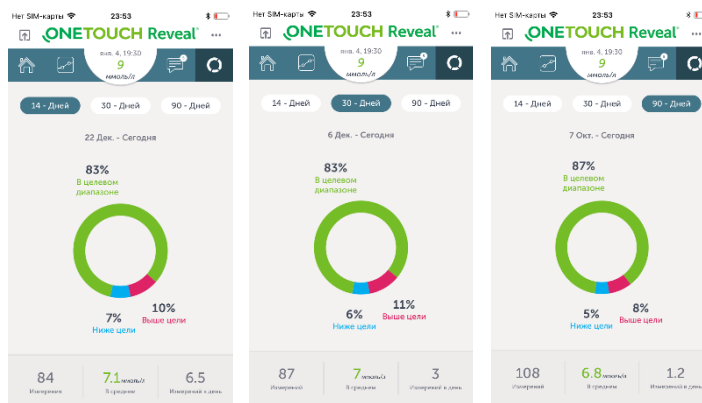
Нет SIM-карты 23:53

ONETOUCH Reveal®

янв. 4, 19:30
9
ммоль/л

14 - Дней 30 - Дней 90 - Дней

22 Дек. - Сегодня

83%
В целевом диапазоне

7%
Ниже цели

10%
Выше цели

84
Измерений

7.1 ммоль/л
В среднем

6.5
Измерений в день

Нет SIM-карты 23:53

ONETOUCH Reveal®

янв. 4, 19:30
9
ммоль/л

14 - Дней 30 - Дней 90 - Дней

6 Дек. - Сегодня

83%
В целевом диапазоне

6%
Ниже цели

11%
Выше цели

87
Измерений

7 ммоль/л
В среднем

3
Измерений в день

Нет SIM-карты 23:53

ONETOUCH Reveal®

янв. 4, 19:30
9
ммоль/л

14 - Дней 30 - Дней 90 - Дней

7 Окт. - Сегодня

87%
В целевом диапазоне

5%
Ниже цели

8%
Выше цели

108
Измерений

6.8 ммоль/л
В среднем

1.2
Измерений в день